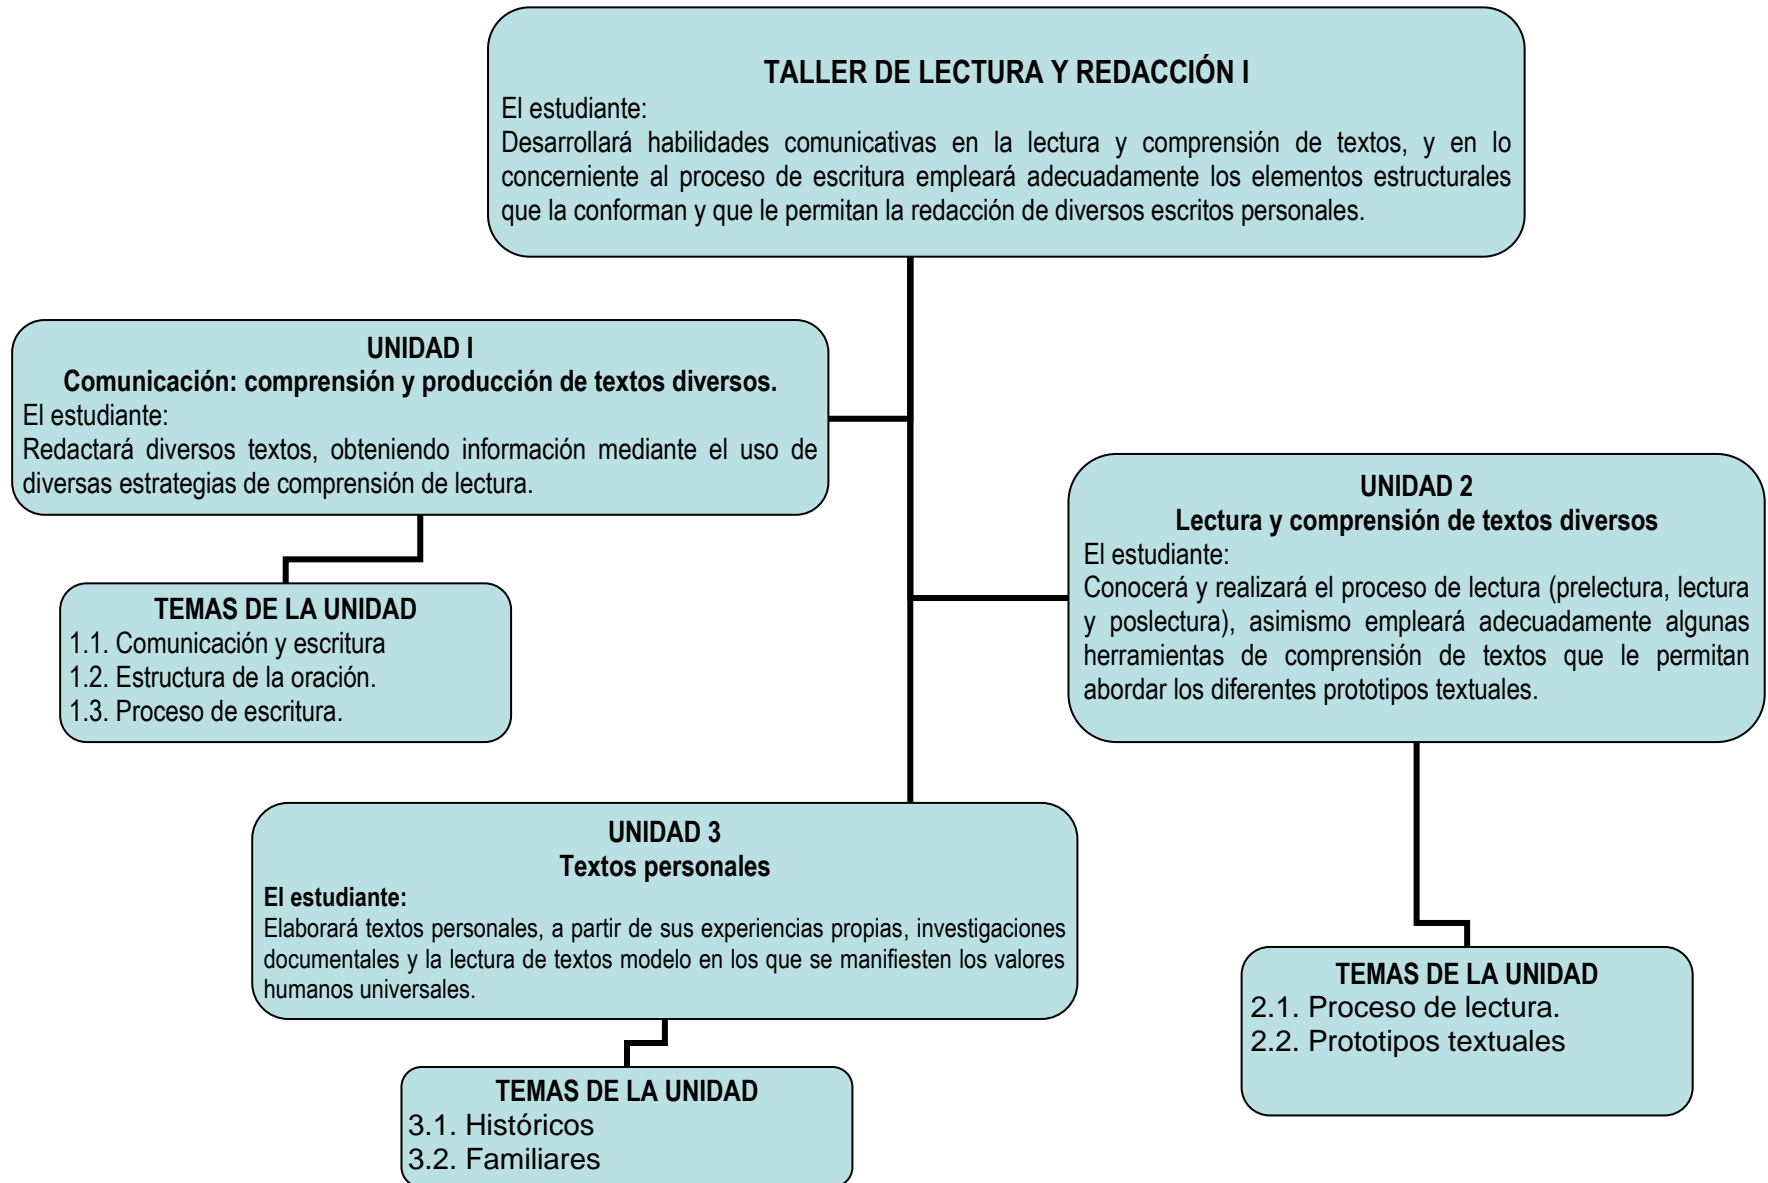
TALLER DE LECTURA Y REDACCIÓN I
El estudiante:
Desarrollará habilidades comunicativas en la lectura y comprensión de textos, y en lo concerniente al proceso de escritura empleará adecuadamente los elementos estructurales que la conforman y que le permitan la redacción de diversos escritos personales.

UNIDAD I
Comunicación: comprensión y producción de textos diversos.
El estudiante:
Redactará diversos textos, obteniendo información mediante el uso de diversas estrategias de comprensión de lectura.

TEMAS DE LA UNIDAD
1.1. Comunicación y escritura
1.2. Estructura de la oración.
1.3. Proceso de escritura.

UNIDAD 2
Lectura y comprensión de textos diversos
El estudiante:
Conocerá y realizará el proceso de lectura (prelectura, lectura y poslectura), asimismo empleará adecuadamente algunas herramientas de comprensión de textos que le permitan abordar los diferentes prototipos textuales.

TEMAS DE LA UNIDAD
2.1. Proceso de lectura.
2.2. Prototipos textuales

UNIDAD 3
Textos personales
El estudiante:
Elaborará textos personales, a partir de sus experiencias propias, investigaciones documentales y la lectura de textos modelo en los que se manifiesten los valores humanos universales.

TEMAS DE LA UNIDAD
3.1. Históricos
3.2. Familiares